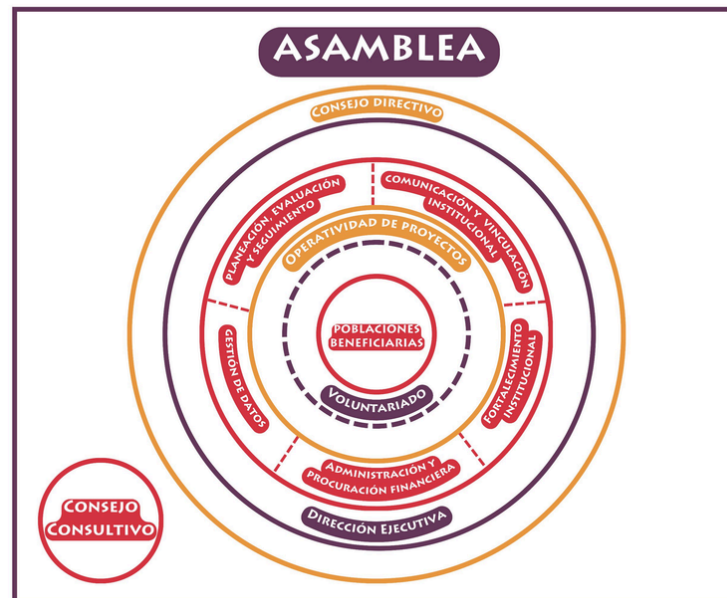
ASAMBLEA

Consejo Directivo

Planeación, Evaluación y Seguimiento

Comunicación y Vinculación Institucional

Operatividad de Proyectos

Gestión de Datos

Poblaciones Beneficiarias

Fortalecimiento Institucional

Voluntariado

Administración y Procuración Financiera

Dirección Ejecutiva

Consejo Consultivo